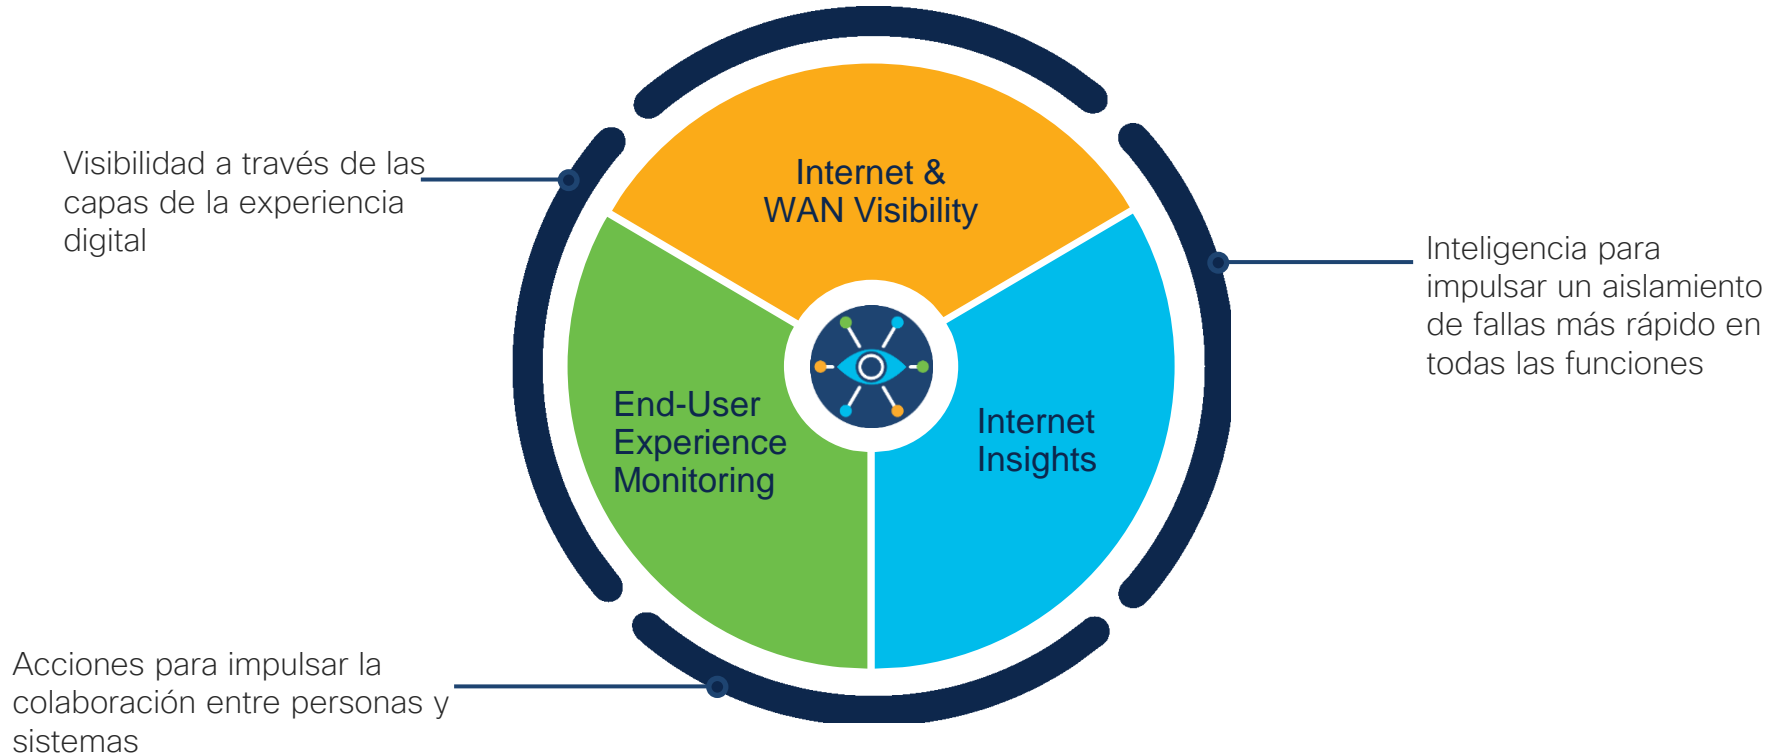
Visibilidad a través de las capas de la experiencia digital

Internet & WAN Visibility

Inteligencia para impulsar un aislamiento de fallas más rápido en todas las funciones

End-User Experience Monitoring

Internet Insights

Acciones para impulsar la colaboración entre personas y sistemas